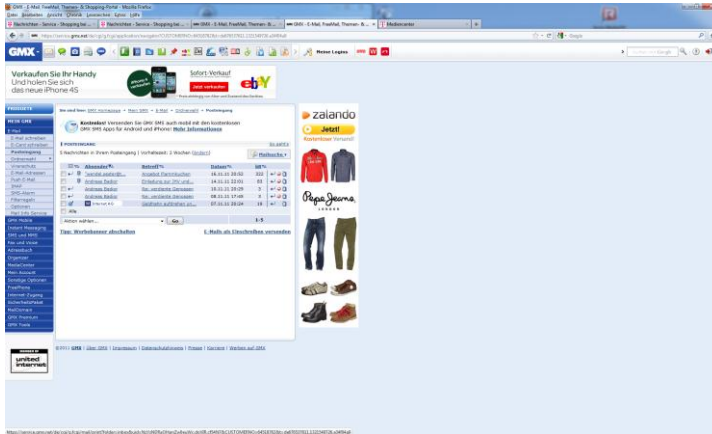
GMX - E-Mail, FreeMail, Themen- & Shopping-Portal - Mozilla Firefox

Datei Bearbeiten Ansicht Chronik Lesezeichen Extras Hilfe

Nachrichten - Service - Shopping bei... | GMX - E-Mail, FreeMail, Themen- &... | GMX - E-Mail, FreeMail, Themen- &... | Mediencenter

https://service.gmx.net/de/cgi/g.fcgi/application/navigator

GMX

Meine Logins

Verkaufen Sie Ihr Handy
Und holen Sie sich das neue iPhone 4S

Sofort-Verkauf
Jetzt verkaufen

ebY

PRODUKTE

MEIN GMX

E-Mail
E-Mail schreiben
E-Card schreiben
Posteingang
Ordnerwahl
Unerwünscht
E-Mail-Adressen
Push-E-Mail
Sms
SMS-Alarm
Filterregeln
Optionen
Mail Info Service
GMX Mobile
Instant Messaging
SMS und MMS
Fax und Voice
Adressbuch
Organizer
MediaCenter
Mein Account
Sonstige Optionen
FreePhone
Internet-Zugang
SicherheitsPaket
MailDomain
GMX Premium
GMX Tools

Sie sind hier: GMX Homepage > Mein GMX > E-Mail > Ordnerwahl > Posteingang

Kostenlos! Versenden Sie GMX SMS auch mobil mit den kostenlosen GMX SMS Apps für Android und iPhone! Mehr Informationen

POSTEINGANG

5 Nachrichten in Ihrem Posteingang ( Vorschauzeit: 2 Wochen (ändern) )

Mailsuche

| | Absender | Betreff | Datum | kB |
|---|---|---|---|---|
| | "sendet.posteing..." | Ansehbt Familifoton | 18.11.11 20:02 | 222 |
| | Andreas Radior | Einladung zur DAV und... | 14.11.11 22:01 | 33 |
| | Andreas Radior | Re: verdiente Genugain | 11.11.11 23:29 | 3 |
| | Andreas Radior | Re: verdiente Genugain | 08.11.11 17:49 | 3 |
| | Internet KG | Gedifahly auftmfen cr... | 07.11.11 20:24 | 16 |

Alle

Aktion wählen ... Go

1-5

Tipp: Werbebanner abschalten

E-Mails als Einschreiben versenden

zalando
Jetzt!
Kostenloser Versand!

Pepe Jeans
LONDON

MEMBER OF
united internet

©2011 GMX | Über GMX | Impressum | Datenschutzhinweise | Presse | Karriere | Werben auf GMX